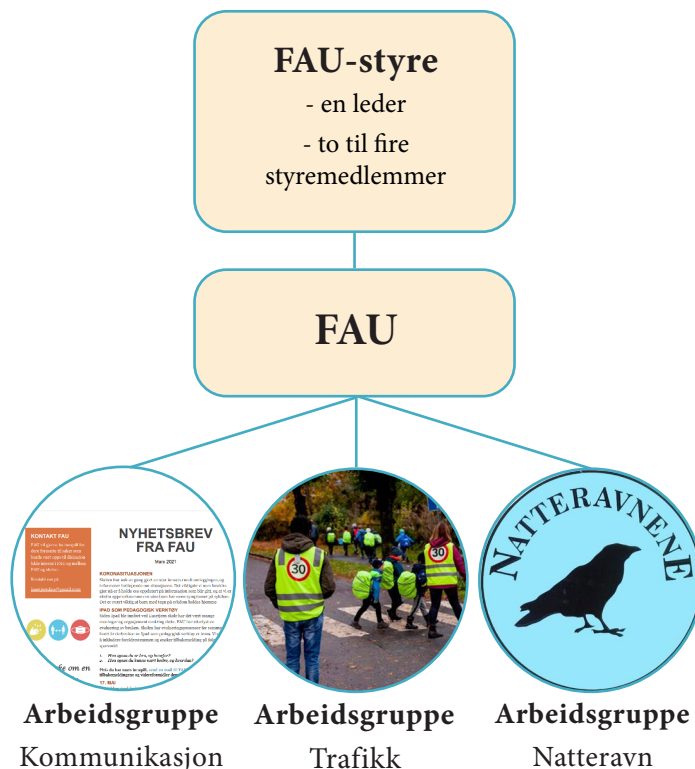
FAU-styre
- en leder
- to til fire styremedlemmer

FAU

KONTAKT FAU

NYHETSBREV FRA FAU

Mars 2021

KORONASITUASJONEN

IPAD SOM PEDAGOGISK VERKTØY

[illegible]

30

30

NATTERAVNENE

Arbeidsgruppe
Kommunikasjon

Arbeidsgruppe
Trafikk

Arbeidsgruppe
Natteravn